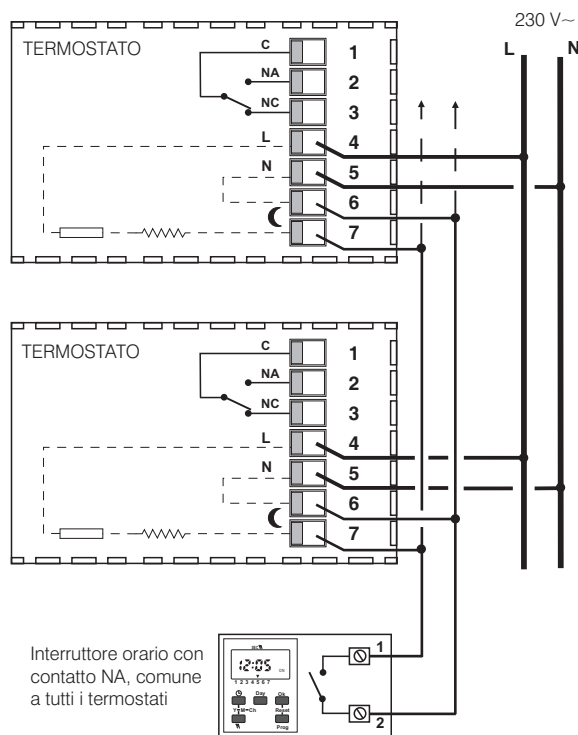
230 V~

L N

TERMOSTATO

C 1
NA 2
NC 3
L 4
N 5
☾ 6
7

TERMOSTATO

C 1
NA 2
NC 3
L 4
N 5
☾ 6
7

Interruttore orario con contatto NA, comune a tutti i termostati

12:05
1 2 3 4 5 6 7
Day Ok
Y+M+Ch Reset
Prog

1
2